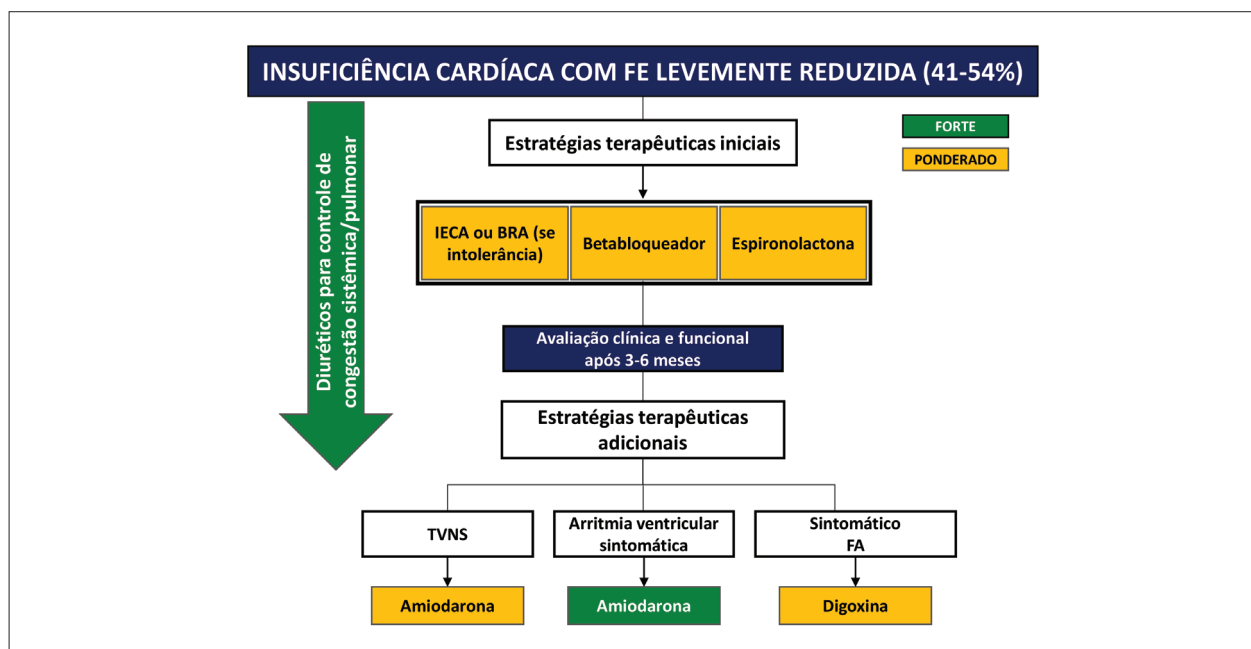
INSUFICIÊNCIA CARDÍACA COM FE LEVEMENTE REDUZIDA (41-54%)

Diuréticos para controle de congestão sistêmica/pulmonar

Estratégias terapêuticas iniciais

FORTE

PONDERADO

IECA ou BRA (se intolerância)

Betabloqueador

Espironolactona

Avaliação clínica e funcional após 3-6 meses

Estratégias terapêuticas adicionais

TVNS

Arritmia ventricular sintomática

Sintomático FA

Amiodarona

Amiodarona

Digoxina